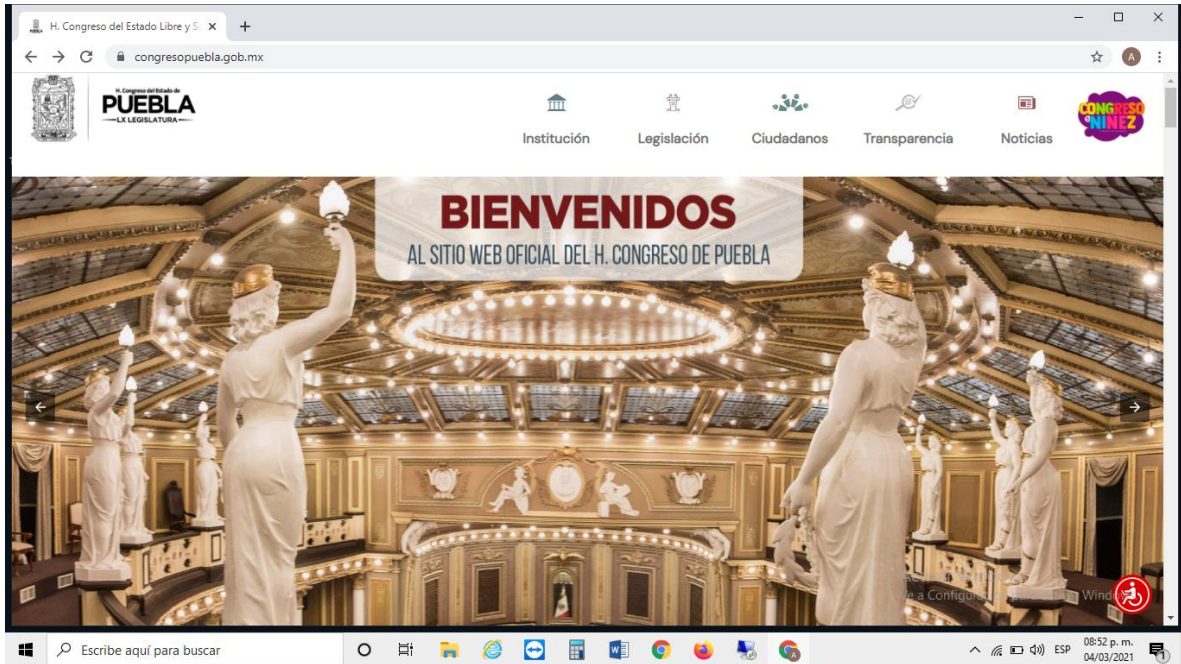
H. Congreso del Estado Libre y S ×
+
congresopuebla.gob.mx
A

H. Congreso del Estado de
PUEBLA
LX LEGISLATURA

Institución
Legislación
Ciudadanos
Transparencia
Noticias
CONGRESO NIÑEZ

BIENVENIDOS
AL SITIO WEB OFICIAL DEL H. CONGRESO DE PUEBLA

Ve a Configuración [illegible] Windows

Escribe aquí para buscar
ESP
08:52 p. m.
04/03/2021
1